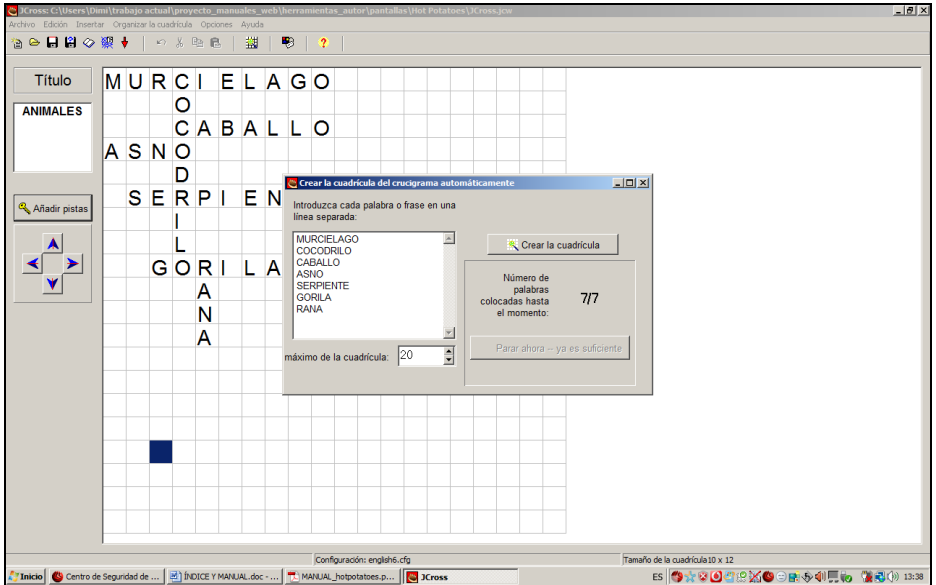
JCross: C:\Users\Dimi\trabajo actual\proyecto_manuales_web\herramientas_autor\pantallas\Hot Potatoes\JCross.jcw

Archivo Edición Insertar Organizar la cuadrícula Opciones Ayuda

Título

ANIMALES

Añadir pistas

M U R C I E L A G O
O
C A B A L L O
A S N O
D
S E R P I E N
I
L
G O R I L A
A
N
A

Crear la cuadrícula del crucigrama automáticamente

Introduzca cada palabra o frase en una línea separada:

MURCIELAGO
COCODRILO
CABALLO
ASNO
SERPIENTE
GORILA
RANA

Crear la cuadrícula

Número de palabras colocadas hasta el momento:

7/7

máximo de la cuadrícula: 20

Parar ahora -- ya es suficiente

Configuración: english6.cfg

Tamaño de la cuadrícula 10 x 12

Inicio | Centro de Seguridad de ... | ÍNDICE Y MANUAL.doc - ... | MANUAL_hotpotatoes.p... | JCross

ES 13:38